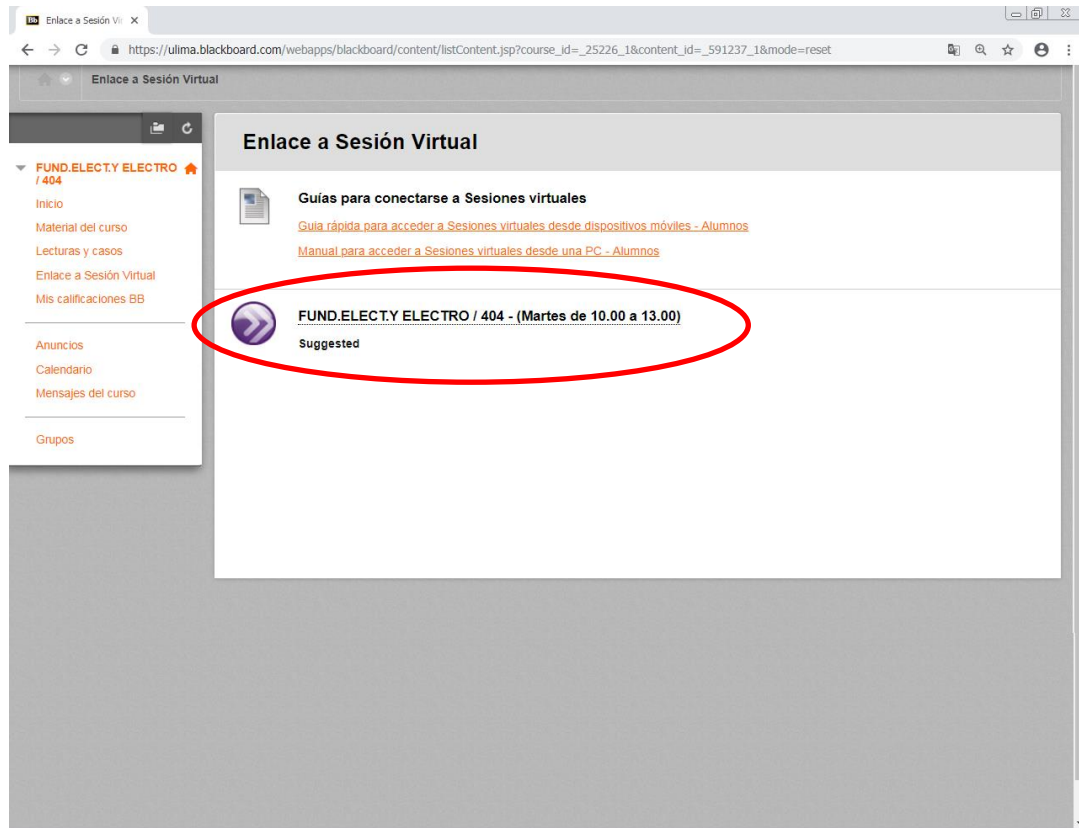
Bb Enlace a Sesión Vi ×

https://ulima.blackboard.com/webapps/blackboard/content/listContent.jsp?course_id=_25226_1&content_id=_591237_1&mode=reset

Enlace a Sesión Virtual

FUND.ELECT.Y ELECTRO / 404
Inicio
Material del curso
Lecturas y casos
Enlace a Sesión Virtual
Mis calificaciones BB

Anuncios
Calendario
Mensajes del curso

Grupos

Enlace a Sesión Virtual

Guías para conectarse a Sesiones virtuales
Guia rápida para acceder a Sesiones virtuales desde dispositivos móviles - Alumnos
Manual para acceder a Sesiones virtuales desde una PC - Alumnos

FUND.ELECT.Y ELECTRO / 404 - (Martes de 10.00 a 13.00)
Suggested